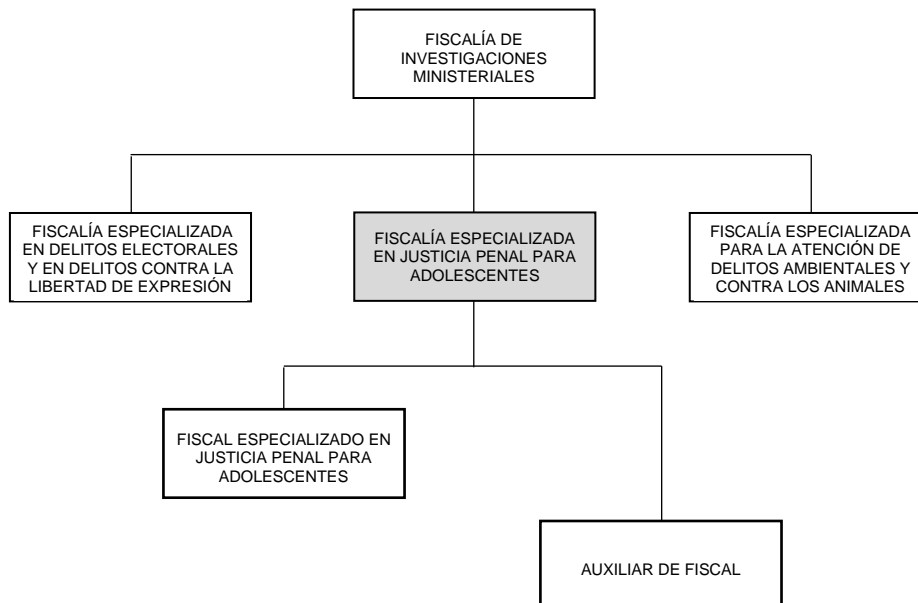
FISCALÍA DE INVESTIGACIONES MINISTERIALES

FISCALÍA ESPECIALIZADA EN DELITOS ELECTORALES Y EN DELITOS CONTRA LA LIBERTAD DE EXPRESIÓN

FISCALÍA ESPECIALIZADA EN JUSTICIA PENAL PARA ADOLESCENTES

FISCALÍA ESPECIALIZADA PARA LA ATENCIÓN DE DELITOS AMBIENTALES Y CONTRA LOS ANIMALES

FISCAL ESPECIALIZADO EN JUSTICIA PENAL PARA ADOLESCENTES

AUXILIAR DE FISCAL